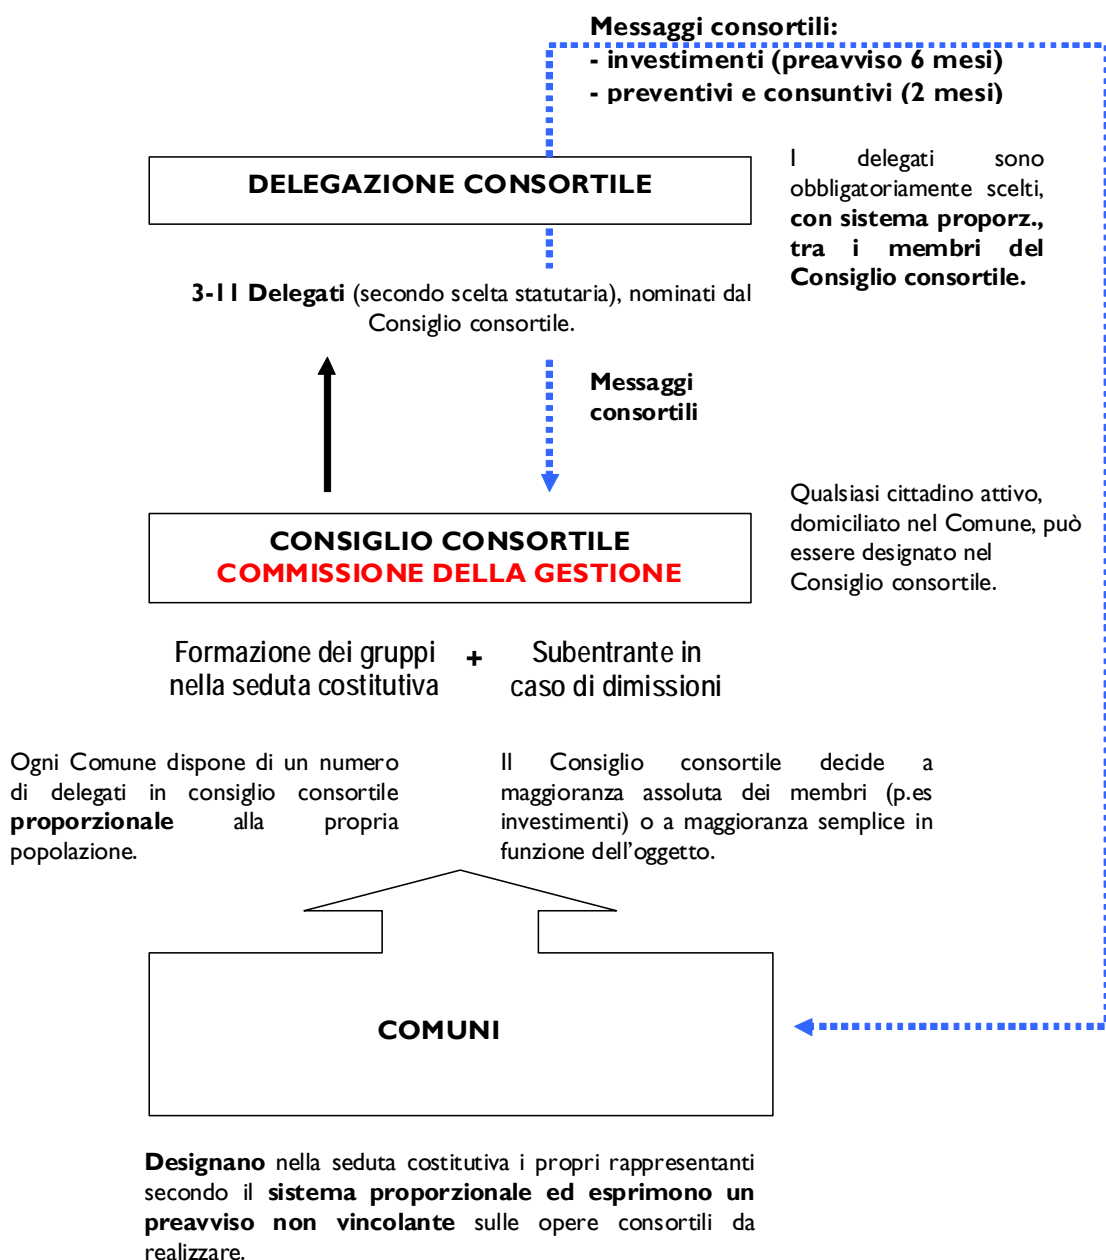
Messaggi consortili:
- investimenti (preavviso 6 mesi)
- preventivi e consuntivi (2 mesi)

DELEGAZIONE CONSORTILE

I delegati sono obbligatoriamente scelti, con sistema proporz., tra i membri del Consiglio consortile.

3-11 Delegati (secondo scelta statutaria), nominati dal Consiglio consortile.

Messaggi consortili

Qualsiasi cittadino attivo, domiciliato nel Comune, può essere designato nel Consiglio consortile.

CONSIGLIO CONSORTILE
COMMISSIONE DELLA GESTIONE

Formazione dei gruppi nella seduta costitutiva

+

Subentrante in caso di dimissioni

Ogni Comune dispone di un numero di delegati in consiglio consortile proporzionale alla propria popolazione.

Il Consiglio consortile decide a maggioranza assoluta dei membri (p.es investimenti) o a maggioranza semplice in funzione dell'oggetto.

COMUNI

Designano nella seduta costitutiva i propri rappresentanti secondo il sistema proporzionale ed esprimono un preavviso non vincolante sulle opere consortili da realizzare.